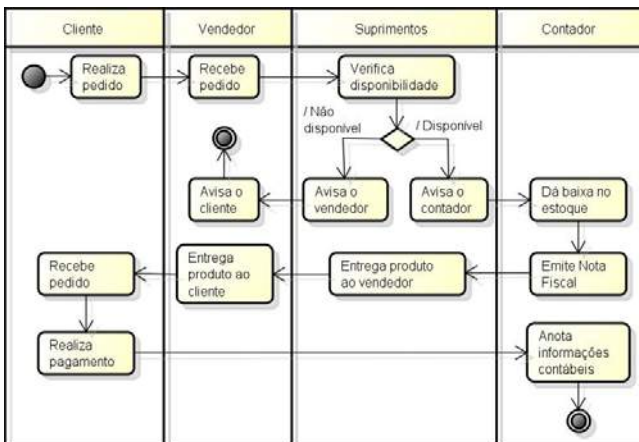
Cliente

Vendedor

Suprimentos

Contador

Realiza pedido

Recebe pedido

Verifica disponibilidade

/ Não disponível

/ Disponível

Avisa o cliente

Avisa o vendedor

Avisa o contador

Dá baixa no estoque

Recebe pedido

Entrega produto ao cliente

Entrega produto ao vendedor

Emite Nota Fiscal

Realiza pagamento

Anota informações contábeis